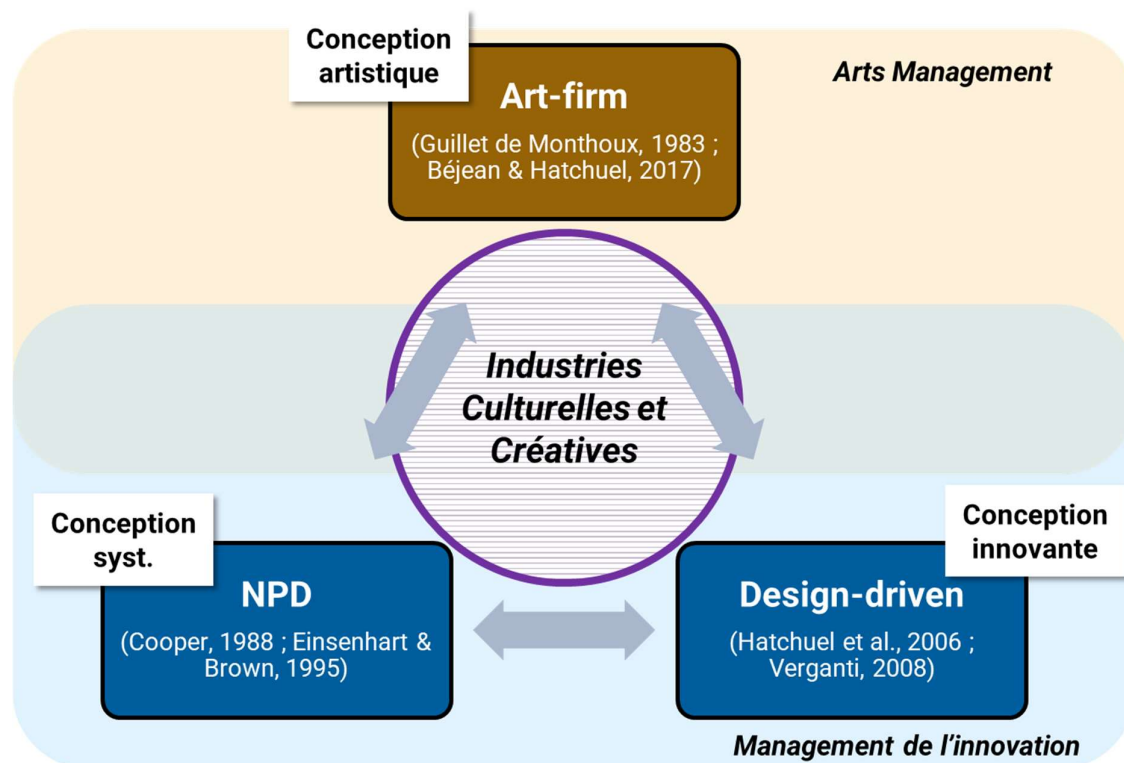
Conception artistique

Art-firm

(Guillet de Monthoux, 1983 ; Béjean & Hatchuel, 2017)

Arts Management

Industries Culturelles et Créatives

Conception syst.

NPD

(Cooper, 1988 ; Einsenhart & Brown, 1995)

Conception innovante

Design-driven

(Hatchuel et al., 2006 ; Verganti, 2008)

Management de l'innovation